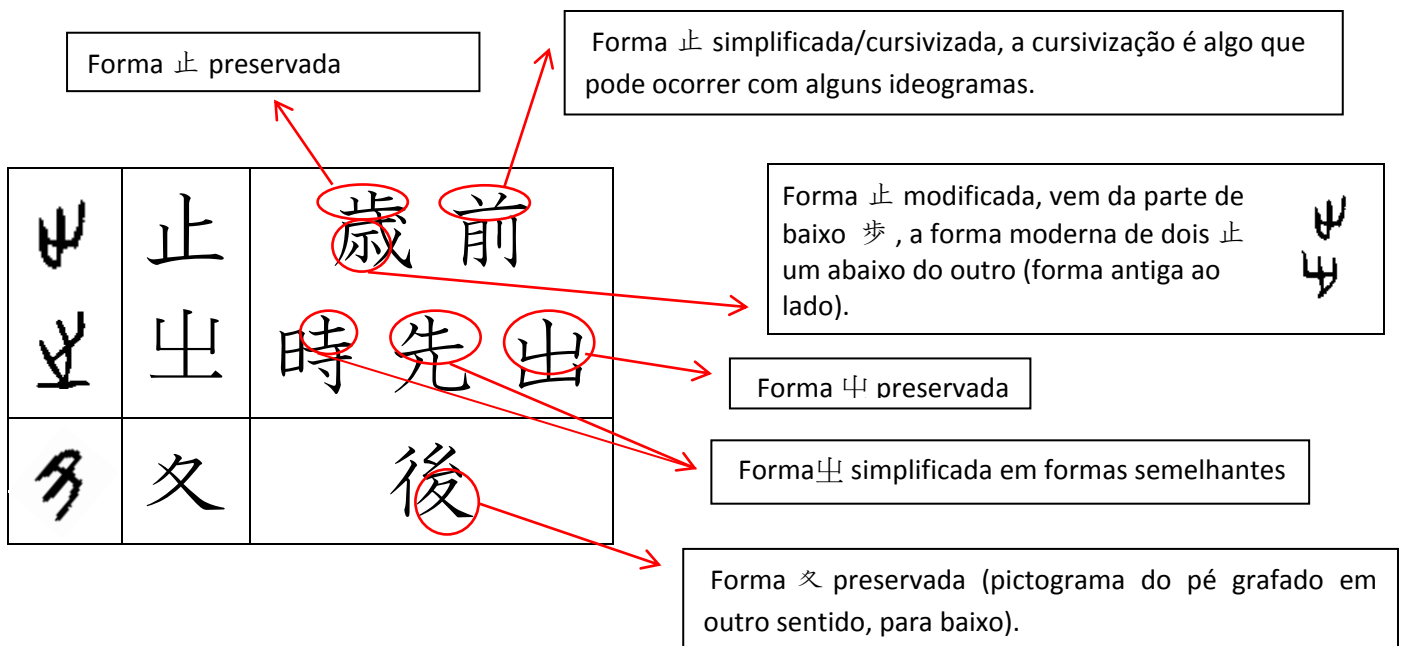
Forma 止 preservada

Forma 止 simplificada/cursivizada, a cursivização é algo que pode ocorrer com alguns ideogramas.

| 𣥂 | 止 | 歳 前 |
|---|---|---|
| 𡳿 | 出 | 時 先 出 |
| 夂 | 夂 | 後 |

Forma 止 modificada, vem da parte de baixo 歩, a forma moderna de dois 止 um abaixo do outro (forma antiga ao lado).

Forma 屮 preservada

Forma 㞢 simplificada em formas semelhantes

Forma 夂 preservada (pictograma do pé grafado em outro sentido, para baixo).